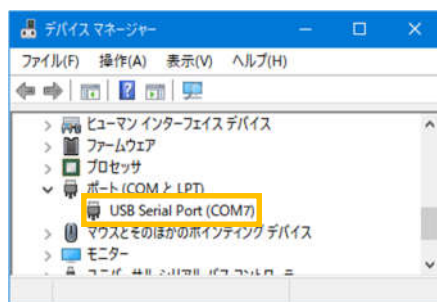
デバイス マネージャー

ファイル(F) 操作(A) 表示(V) ヘルプ(H)

ヒューマン インターフェイス デバイス
ファームウェア
プロセッサ
ポート (COM と LPT)
USB Serial Port (COM7)
マウスとそのほかのポインティング デバイス
モニター
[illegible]